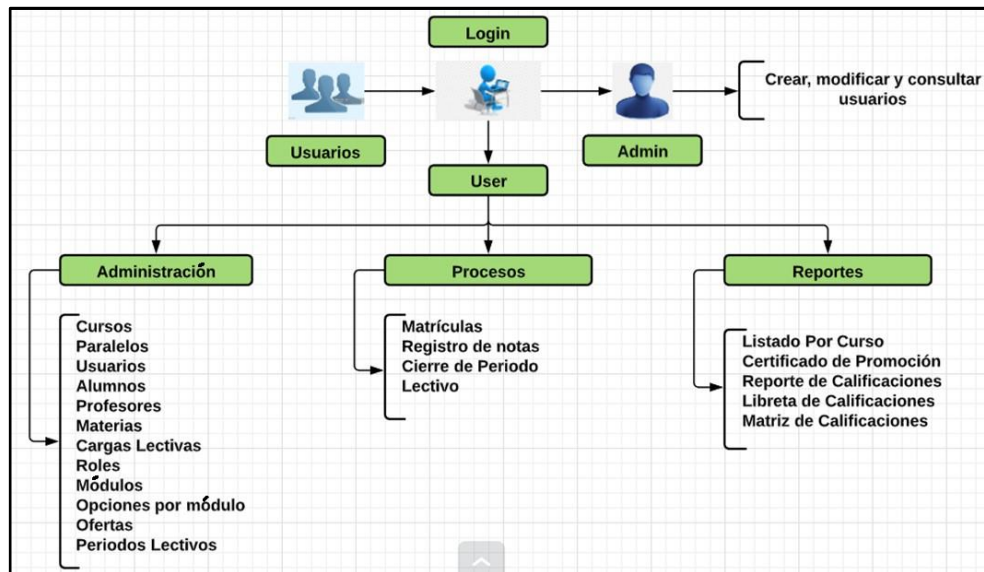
Login

Usuarios

Admin

Crear, modificar y consultar usuarios

User

Administración

Cursos
Paralelos
Usuarios
Alumnos
Profesores
Materias
Cargas Lectivas
Roles
Módulos
Opciones por módulo
Ofertas
Periodos Lectivos

Procesos

Matrículas
Registro de notas
Cierre de Periodo Lectivo

Reportes

Listado Por Curso
Certificado de Promoción
Reporte de Calificaciones
Libreta de Calificaciones
Matriz de Calificaciones